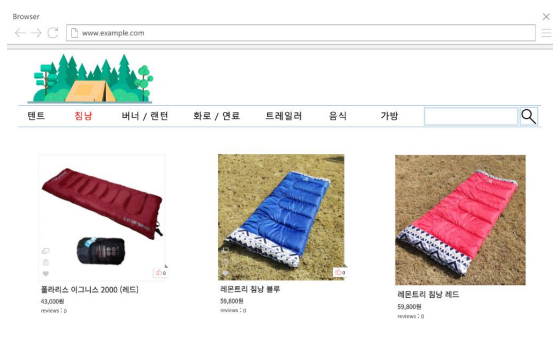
Browser

www.example.com

텐트 침낭 버너 / 랜턴 화로 / 연료 트레일러 음식 가방

폴라리스 이그니스 2000 (레드)
43,000원
reviews : 0

레몬트리 침낭 블루
59,800원
reviews : 0

레몬트리 침낭 레드
59,800원
reviews : 0